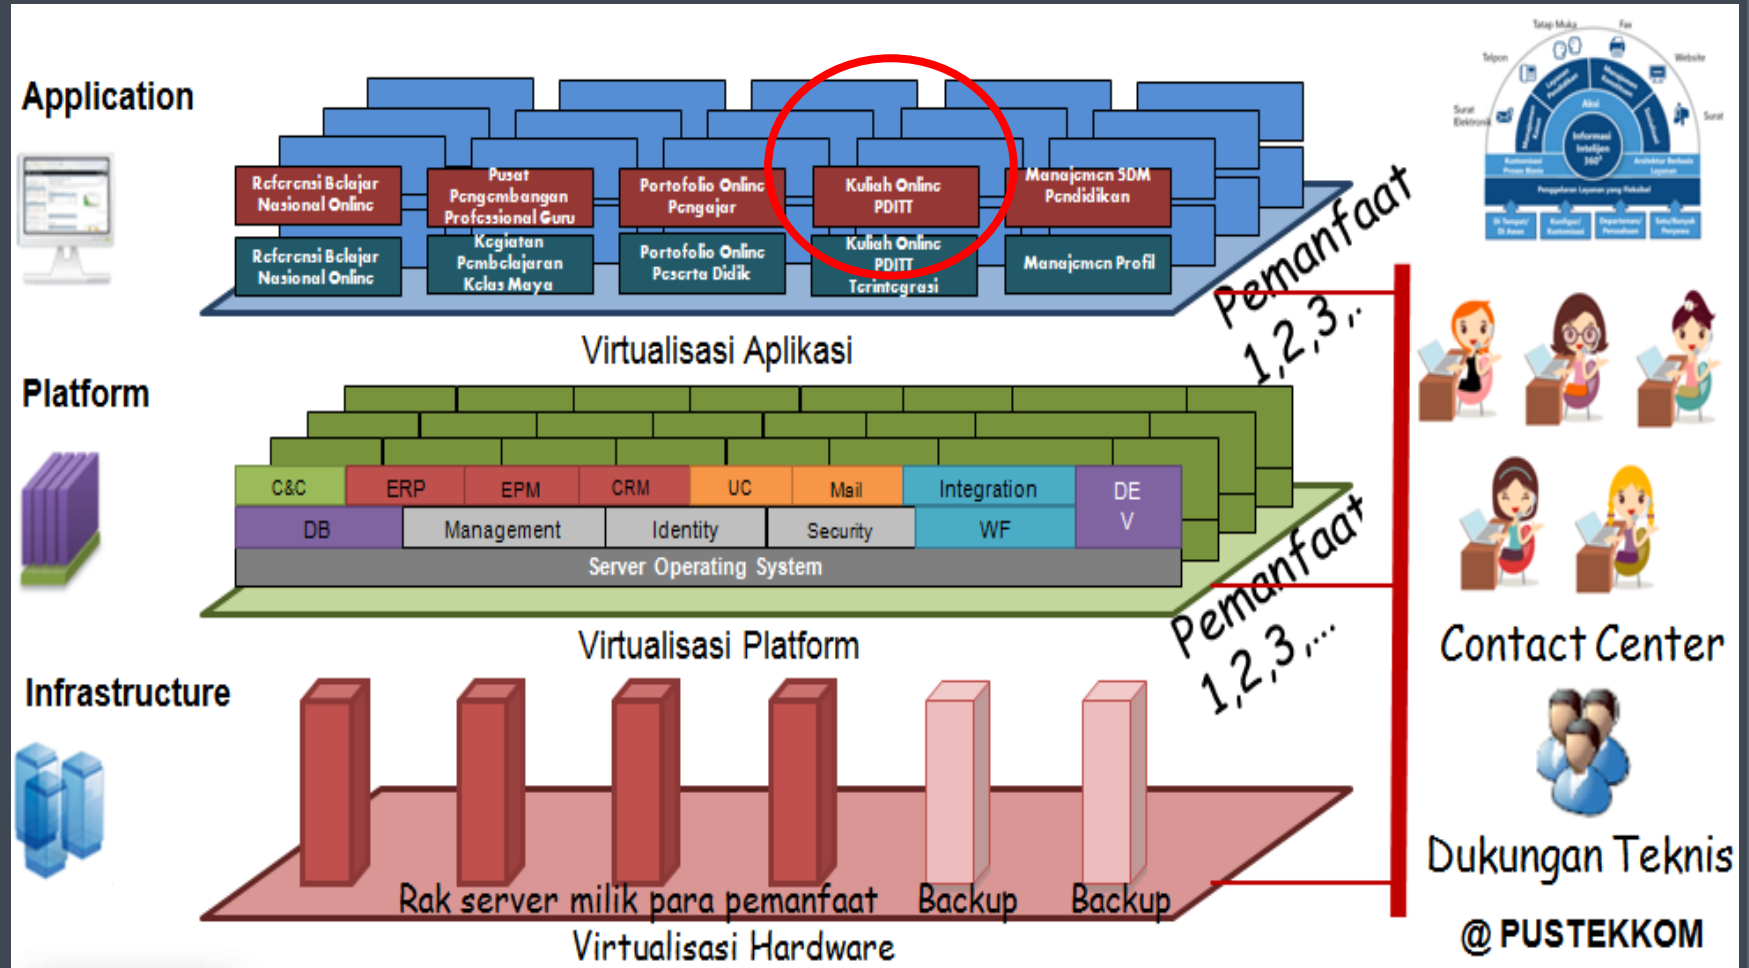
Application

Referensi Belajar Nasional Online

Pusat Pengembangan Profesional Guru

Portofolio Online Pengajar

Kuliah Online PDITT

Manajemen SDM Pendidikan

Referensi Belajar Nasional Online

Kegiatan Pembelajaran Kelas Maya

Portofolio Online Peserta Didik

Kuliah Online PDITT Terintegrasi

Manajemen Profil

Virtualisasi Aplikasi

Pemanfaat 1,2,3,..

Platform

| C&C | ERP | EPM | CRM | UC | Mail | Integration | DE V |
|---|---|---|---|---|---|---|---|
| DB | Management | Identity | Security | WF | | | |

Server Operating System

Virtualisasi Platform

Pemanfaat 1,2,3,...

Infrastructure

Rak server milik para pemanfaat

Backup

Backup

Virtualisasi Hardware

Tatap Muka
Fax
Telpon
Website
Surat Elektronik
Surat
Informasi Intelijen 360°

Contact Center

Dukungan Teknis

@ PUSTEKKOM